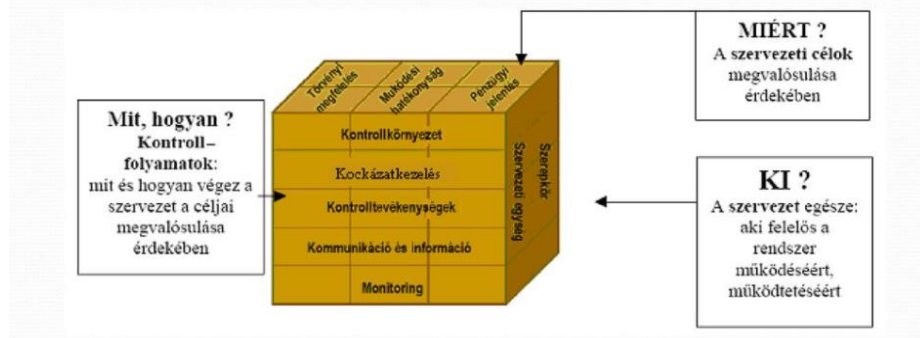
MIÉRT ?
A szervezeti célok megvalósulása érdekében

Törvényi megfelelés
Működési hatékonyság
Pénzügyi jelentés

Mit, hogyan ?
Kontroll–folyamatok:
mit és hogyan végez a szervezet a céljai megvalósulása érdekében

Kontrollkörnyezet
Kockázatkezelés
Kontrolltevékenységek
Kommunikáció és információ
Monitoring

Szervezeti egység
Szerepkör

KI ?
A szervezet egésze:
aki felelős a rendszer működéséért, működtetéséért